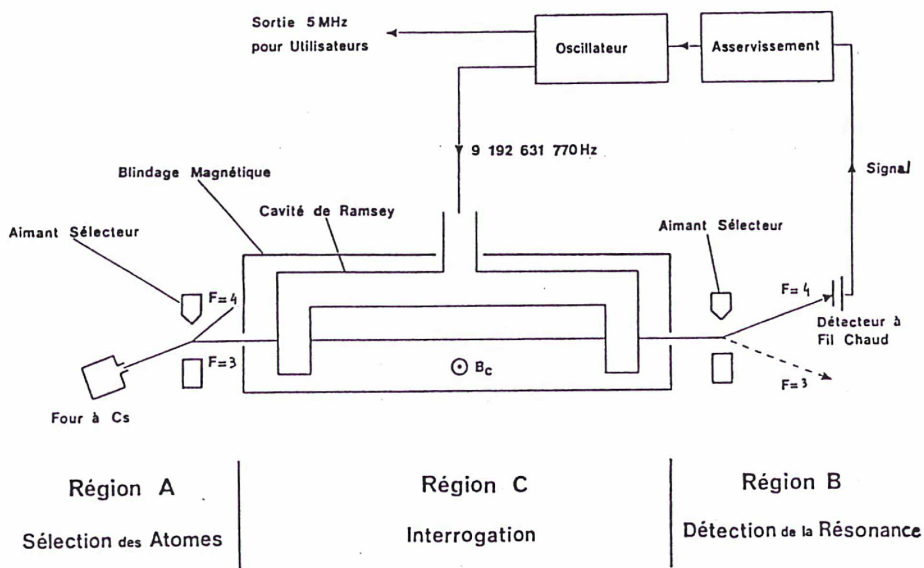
Sortie 5 MHz pour Utilisateurs

Oscillateur

Asservissement

9 192 631 770 Hz

Signal

Blindage Magnétique

Cavité de Ramsey

Aimant Sélecteur

Aimant Sélecteur

F = 4

F = 3

$B_c$

F = 4

Détecteur à Fil Chaud

F = 3

Four à Cs

Région A

Sélection des Atomes

Région C

Interrogation

Région B

Détection de la Résonance